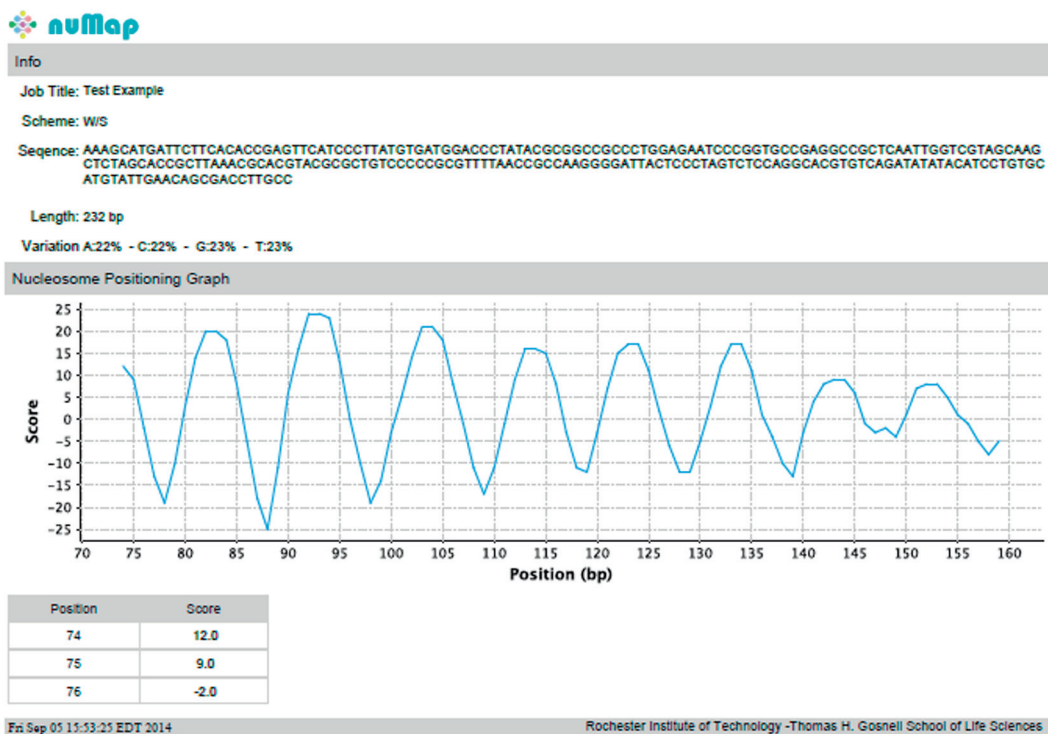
nuMap

Info

Job Title: Test Example

Scheme: W/S

Seqence: AAAGCATGATTCTTCACACCGAGTTCATCCCTTATGTGATGGACCCTATACGCGGCCGCCCTGGAGAATCCCGGTGCCGAGGCCGCTCAATTGGTCGTAGCAAGCTCTAGCACCGCTTAAACGCACGTACGCGCTGTCCCCCGCGTTTTAACCGCCAAGGGGATTACTCCCTAGTCTCCAGGCACGTGTCAGATATATACATCCTGTGCATGTATTGAACAGCGACCTTGCC

Length: 232 bp

Variation A:22% - C:22% - G:23% - T:23%

Nucleosome Positioning Graph

25
20
15
10
5
0
-5
-10
-15
-20
-25

Score

70 75 80 85 90 95 100 105 110 115 120 125 130 135 140 145 150 155 160

Position (bp)

| Position | Score |
|---|---|
| 74 | 12.0 |
| 75 | 9.0 |
| 76 | -2.0 |

Fri Sep 05 15:53:25 EDT 2014

Rochester Institute of Technology -Thomas H. Gosnell School of Life Sciences